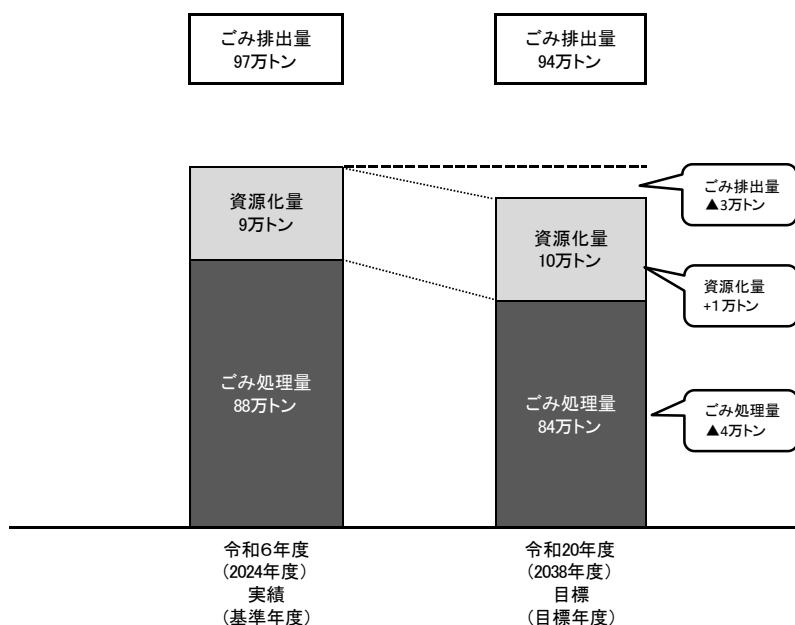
ごみ排出量
97万トン

ごみ排出量
94万トン

ごみ排出量
▲3万トン

資源化量
9万トン

資源化量
10万トン

資源化量
+1万トン

ごみ処理量
88万トン

ごみ処理量
84万トン

ごみ処理量
▲4万トン

令和6年度
（2024年度）
実績
（基準年度）

令和20年度
（2038年度）
目標
（目標年度）